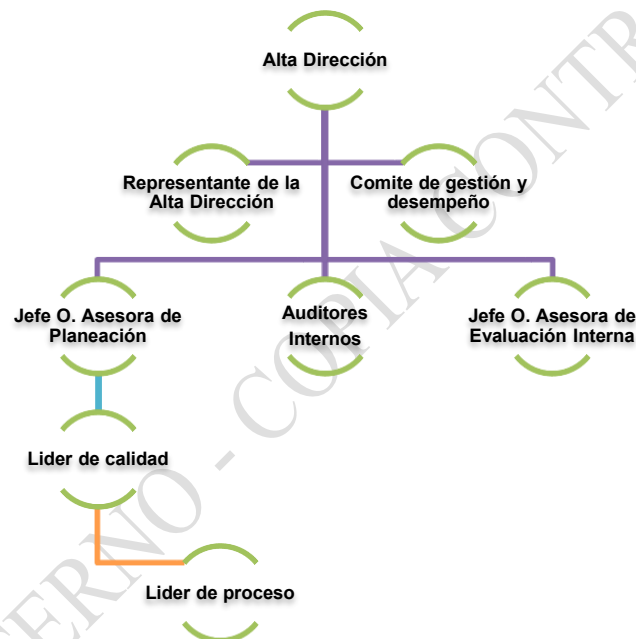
Alta Dirección

Representante de la Alta Dirección

Comite de gestión y desempeño

Jefe O. Asesora de Planeación

Auditores Internos

Jefe O. Asesora de Evaluación Interna

Lider de calidad

Lider de proceso

ERNO - COPIA CONTR